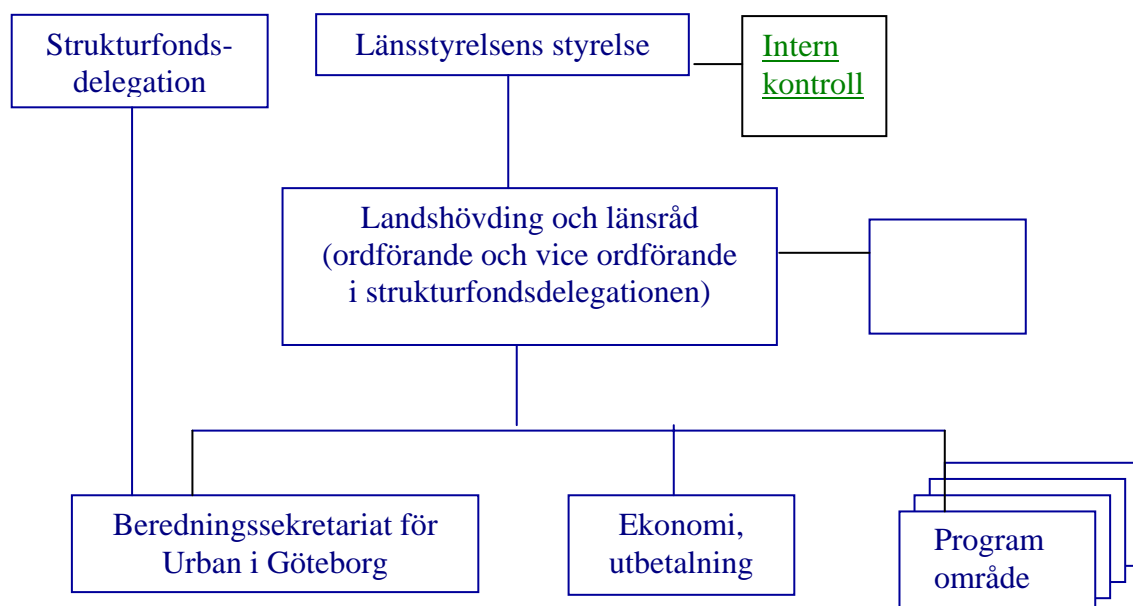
Strukturfondsdelegation

Länsstyrelsens styrelse

Intern kontroll

Landshövding och länsråd (ordförande och vice ordförande i strukturfondsdelegationen)

Beredningssekretariat för Urban i Göteborg

Ekonomi, utbetalning

Program område